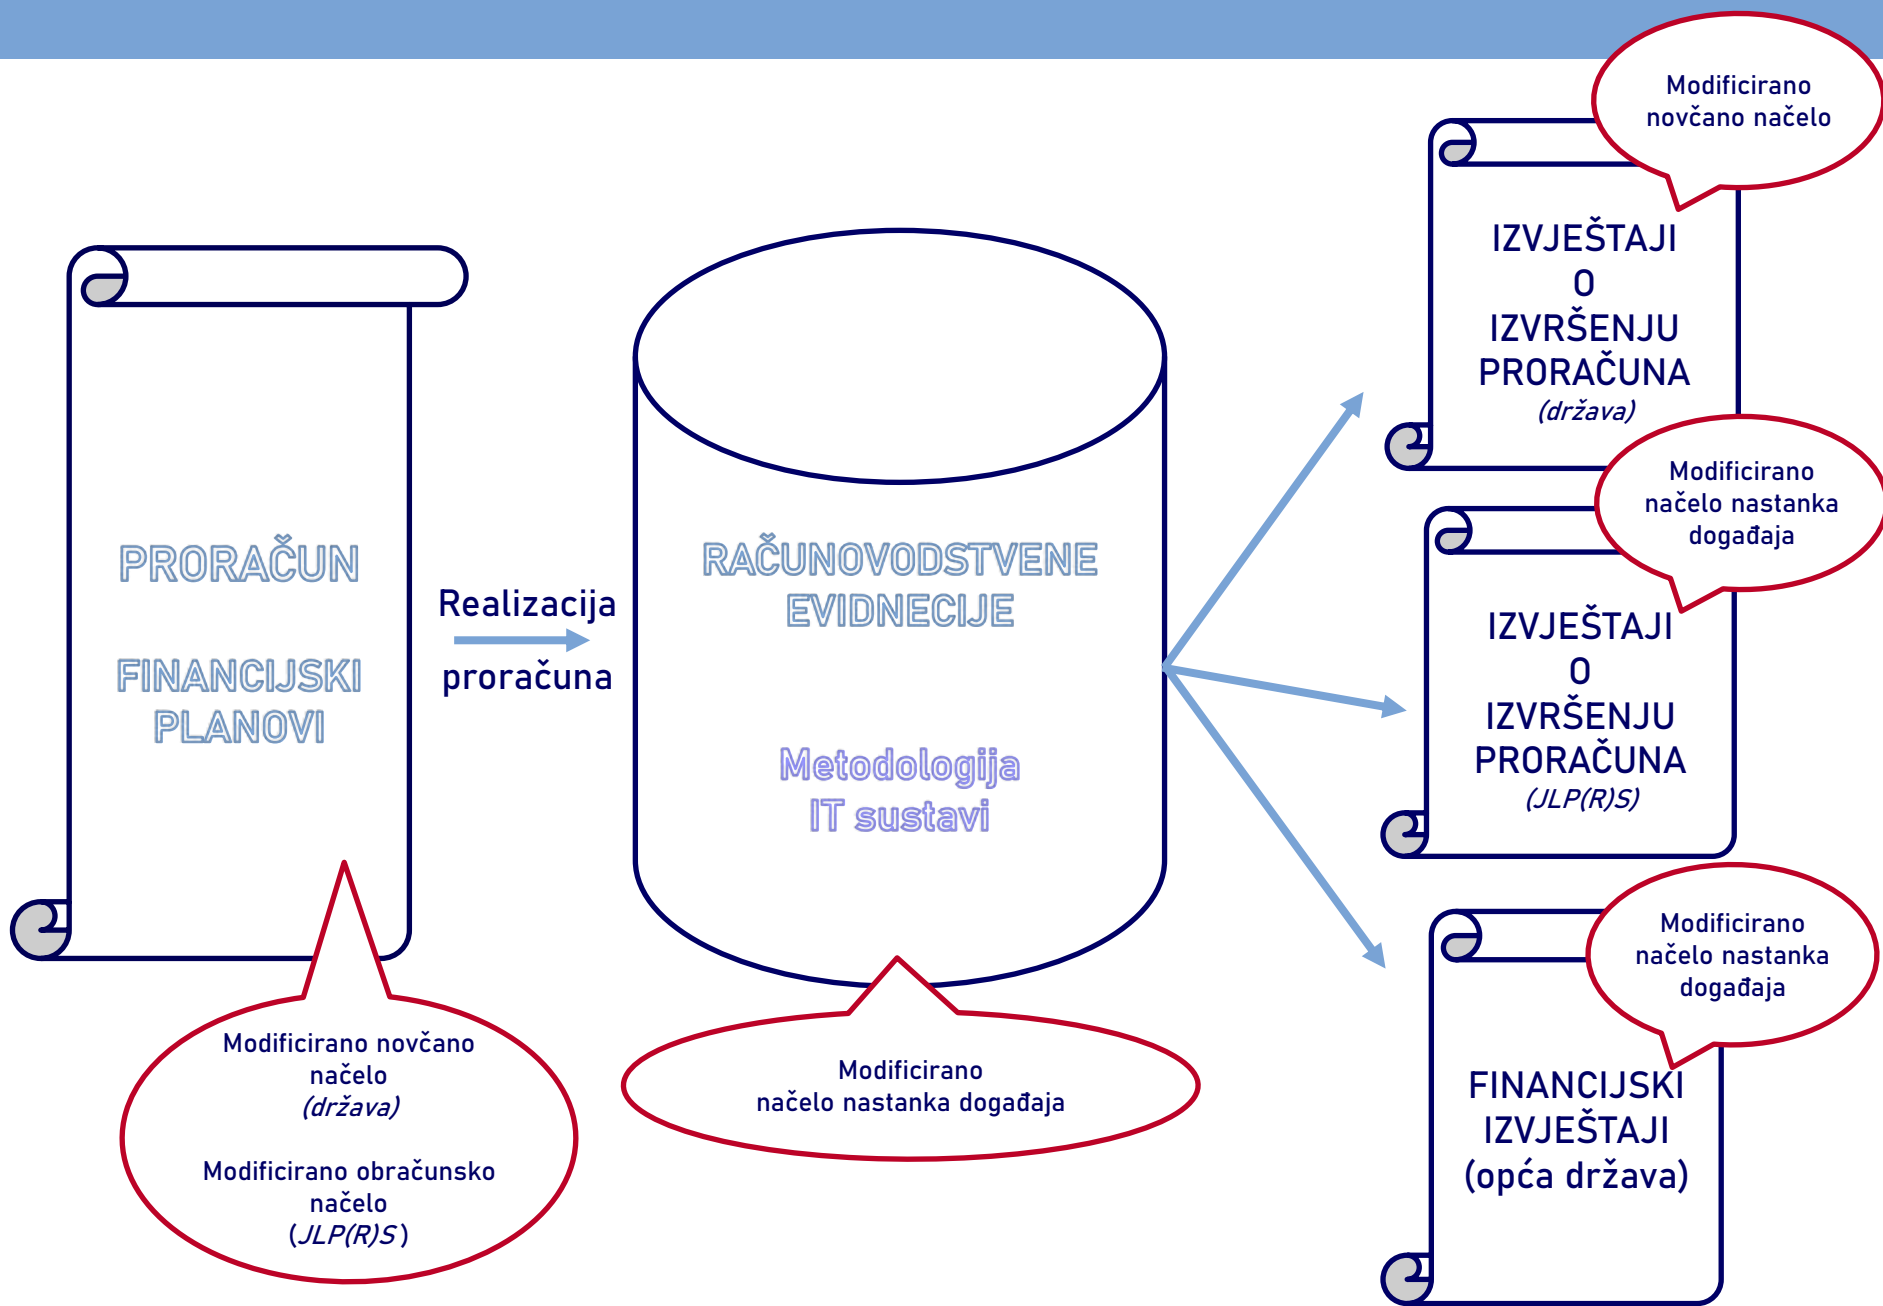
PRORAČUN

FINANCIJSKI PLANOVI

Realizacija proračuna

RAČUNOVODSTVENE EVIDNECIJE

Metodologija IT sustavi

Modificirano novčano načelo

IZVJEŠTAJI O IZVRŠENJU PRORAČUNA (država)

Modificirano načelo nastanka događaja

IZVJEŠTAJI O IZVRŠENJU PRORAČUNA (JLP(R)S)

Modificirano načelo nastanka događaja

FINANCIJSKI IZVJEŠTAJI (opća država)

Modificirano novčano načelo (država)

Modificirano obračunsko načelo (JLP(R)S)

Modificirano načelo nastanka događaja